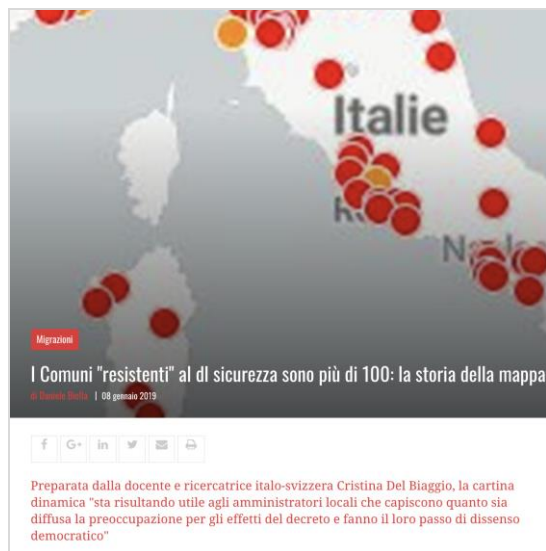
Italie

Migrazioni

I Comuni "resistenti" al dl sicurezza sono più di 100: la storia della mappa

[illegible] | 08 gennaio 2019

f G+ in

Preparata dalla docente e ricercatrice italo-svizzera Cristina Del Biaggio, la cartina dinamica "sta risultando utile agli amministratori locali che capiscono quanto sia diffusa la preoccupazione per gli effetti del decreto e fanno il loro passo di dissenso democratico"